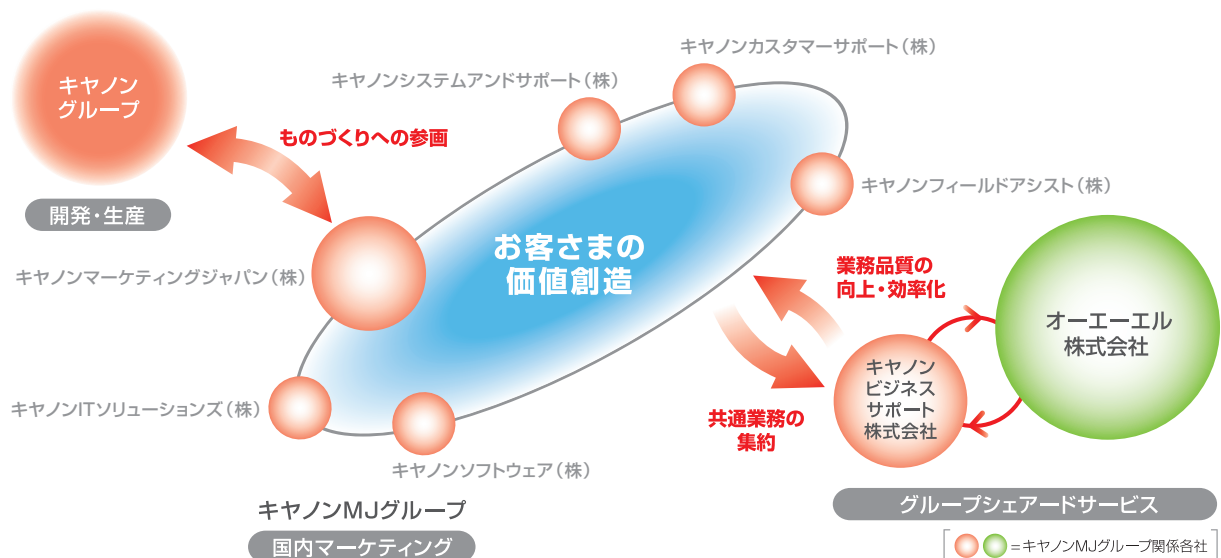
キヤノン
グループ

開発・生産

ものづくりへの参画

キヤノンシステムアンドサポート（株）

キヤノンカスタマーサポート（株）

キヤノンフィールドアシスト（株）

キヤノンマーケティングジャパン（株）

お客さまの
価値創造

業務品質の
向上・効率化

オーエーエル
株式会社

キヤノン
ビジネス
サポート
株式会社

共通業務の
集約

キヤノンITソリューションズ（株）

キヤノンソフトウェア（株）

キヤノンMJグループ

国内マーケティング

グループシェアードサービス

＝キヤノンMJグループ関係各社